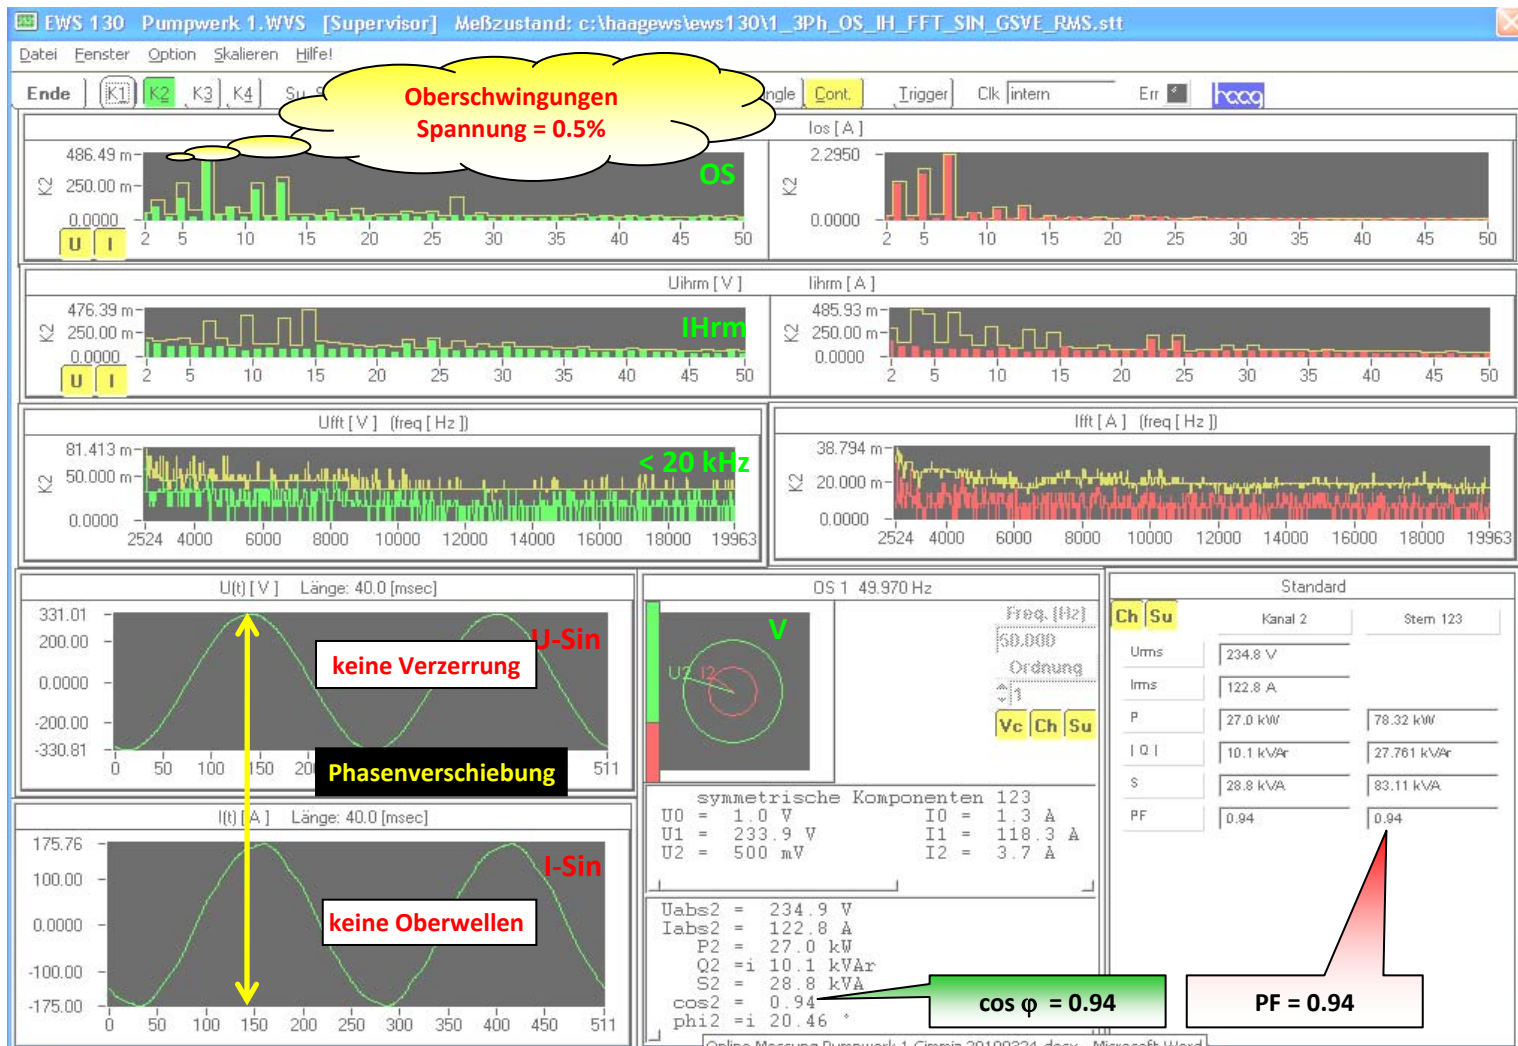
EWS 130 Pumpwerk 1.WVS [Supervisor] Meßzustand: c:\haagews\ews130\1_3Ph_OS_IH_FFT_SIN_GSVE_RMS.stt

Datei Fenster Option Skalieren Hilfe!

Ende K1 K2 K3 K4 Su ngle Cont. Trigger Clk intern Err haag

Oberschwingungen
Spannung = 0.5%

OS

486.49 m
250.00 m
0.0000
K2
U I
2 5 10 15 20 25 30 35 40 45 50

Ios [A]
2.2950
0.0000
K2
2 5 10 15 20 25 30 35 40 45 50

Uihrm [V]
476.39 m
250.00 m
0.0000
K2
U I
IHrm
2 5 10 15 20 25 30 35 40 45 50

Iihrm [A]
485.93 m
250.00 m
0.0000
K2
2 5 10 15 20 25 30 35 40 45 50

Ufft [V] (freq [Hz])
81.413 m
50.000 m
0.0000
K2
< 20 kHz
2524 4000 6000 8000 10000 12000 14000 16000 18000 19963

Ifft [A] (freq [Hz])
38.794 m
20.000 m
0.0000
K2
2524 4000 6000 8000 10000 12000 14000 16000 18000 19963

U(t) [V] Länge: 40.0 [msec]
331.01
200.00
0.0000
-200.00
-330.81
U-Sin
keine Verzerrung
Phasenverschiebung
0 50 100 150 200 511

OS 1 49.970 Hz
V
U2 I2
Freq. [Hz]
50.000
Ordnung
1
Vc Ch Su

Standard
Ch Su
Kanal 2 Stern 123
Urms 234.8 V
Irms 122.8 A
P 27.0 kW 78.32 kW
| Q | 10.1 kVAr 27.761 kVAr
S 28.8 kVA 83.11 kVA
PF 0.94 0.94

I(t) [A] Länge: 40.0 [msec]
175.76
100.00
0.0000
-100.00
-175.00
I-Sin
keine Oberwellen
0 50 100 150 200 250 300 350 400 450 511

symmetrische Komponenten 123
U0 = 1.0 V I0 = 1.3 A
U1 = 233.9 V I1 = 118.3 A
U2 = 500 mV I2 = 3.7 A

Uabs2 = 234.9 V
Iabs2 = 122.8 A
P2 = 27.0 kW
Q2 =i 10.1 kVAr
S2 = 28.8 kVA
cos2 = 0.94
phi2 =i 20.46 °

cos φ = 0.94

PF = 0.94

Online Messung Pumpwerk 1 Gimmiz 20190324.docx - Microsoft Word